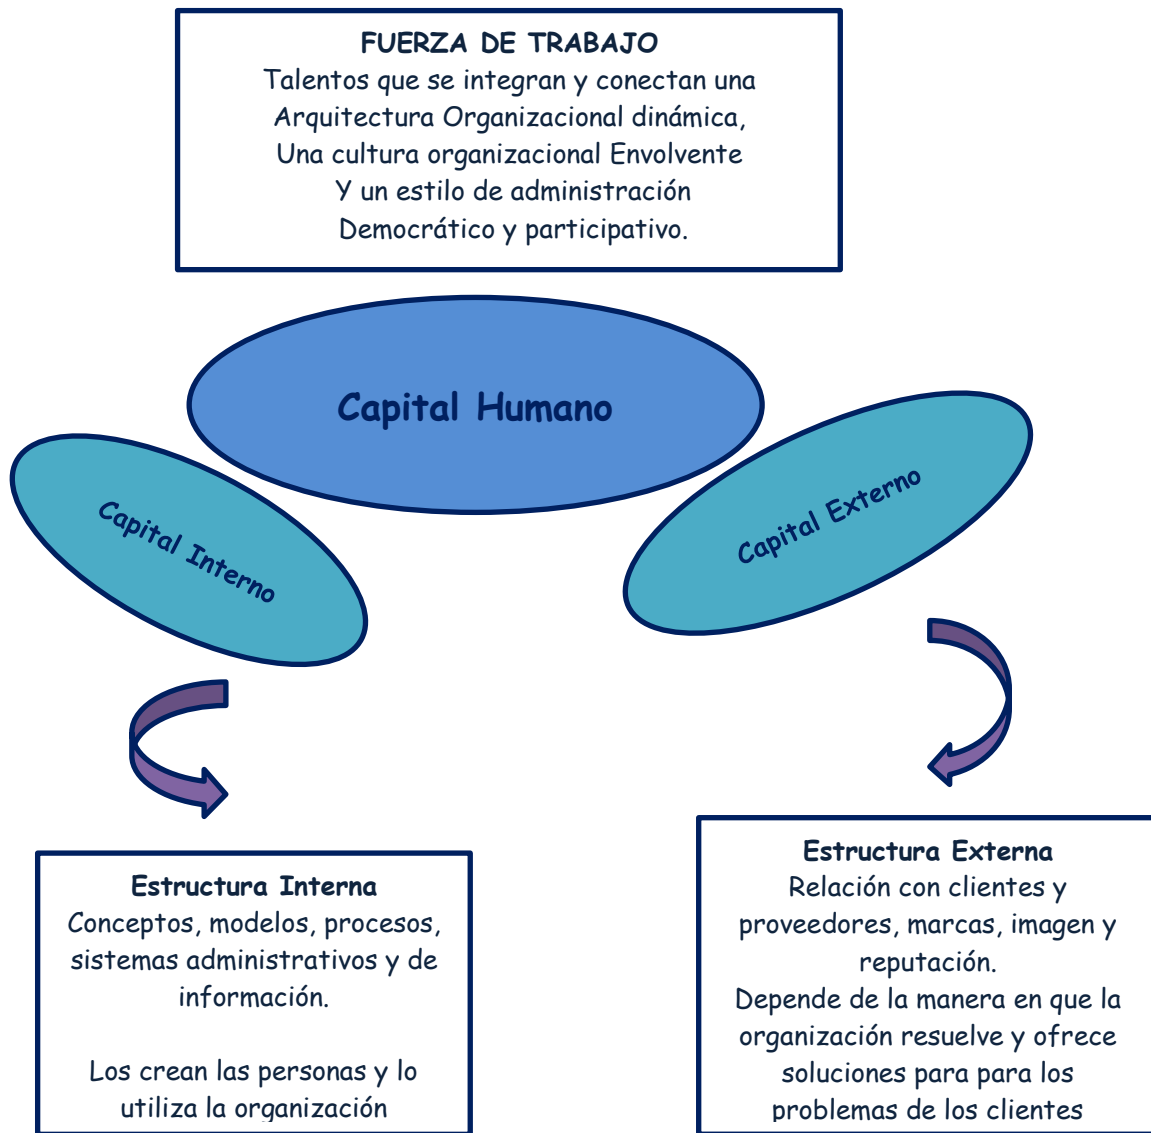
FUERZA DE TRABAJO
Talentos que se integran y conectan una Arquitectura Organizacional dinámica, Una cultura organizacional Envolvente Y un estilo de administración Democrático y participativo.

Capital Humano

Capital Interno

Capital Externo

Estructura Interna
Conceptos, modelos, procesos, sistemas administrativos y de información.

Los crean las personas y lo utiliza la organización

Estructura Externa
Relación con clientes y proveedores, marcas, imagen y reputación.
Depende de la manera en que la organización resuelve y ofrece soluciones para para los problemas de los clientes